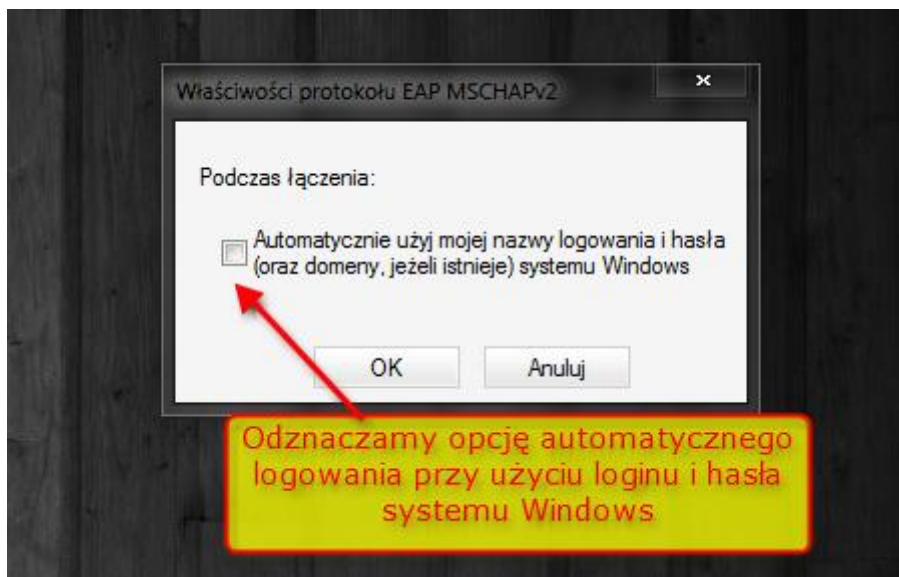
Właściwości protokołu EAP MSCHAPv2

Podczas łączenia:

Automatycznie użyj mojej nazwy logowania i hasła (oraz domeny, jeżeli istnieje) systemu Windows

OK

Anuluj

Odznaczamy opcję automatycznego logowania przy użyciu loginu i hasła systemu Windows